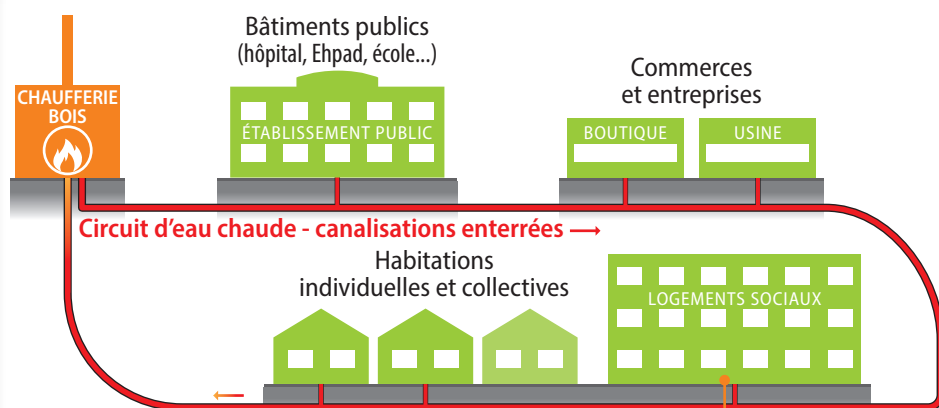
CHAUFFERIE BOIS

Bâtiments publics
(hôpital, Ehpad, école...)

ÉTABLISSEMENT PUBLIC

Commerces
et entreprises

BOUTIQUE

USINE

Circuit d'eau chaude - canalisations enterrées ⟶

Habitations
individuelles et collectives

LOGEMENTS SOCIAUX